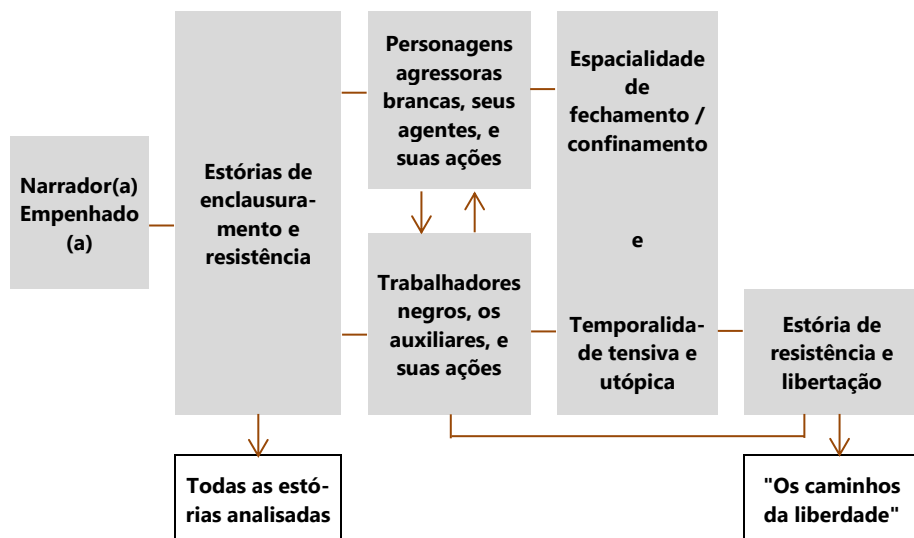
Narrador(a) Empenhado (a)

Estórias de enclausuramento e resistência

Personagens agressoras brancas, seus agentes, e suas ações

Trabalhadores negros, os auxiliares, e suas ações

Espacialidade de fechamento / confinamento

e

Temporalidade tensiva e utópica

Estória de resistência e libertação

Todas as estórias analisadas

"Os caminhos da liberdade"